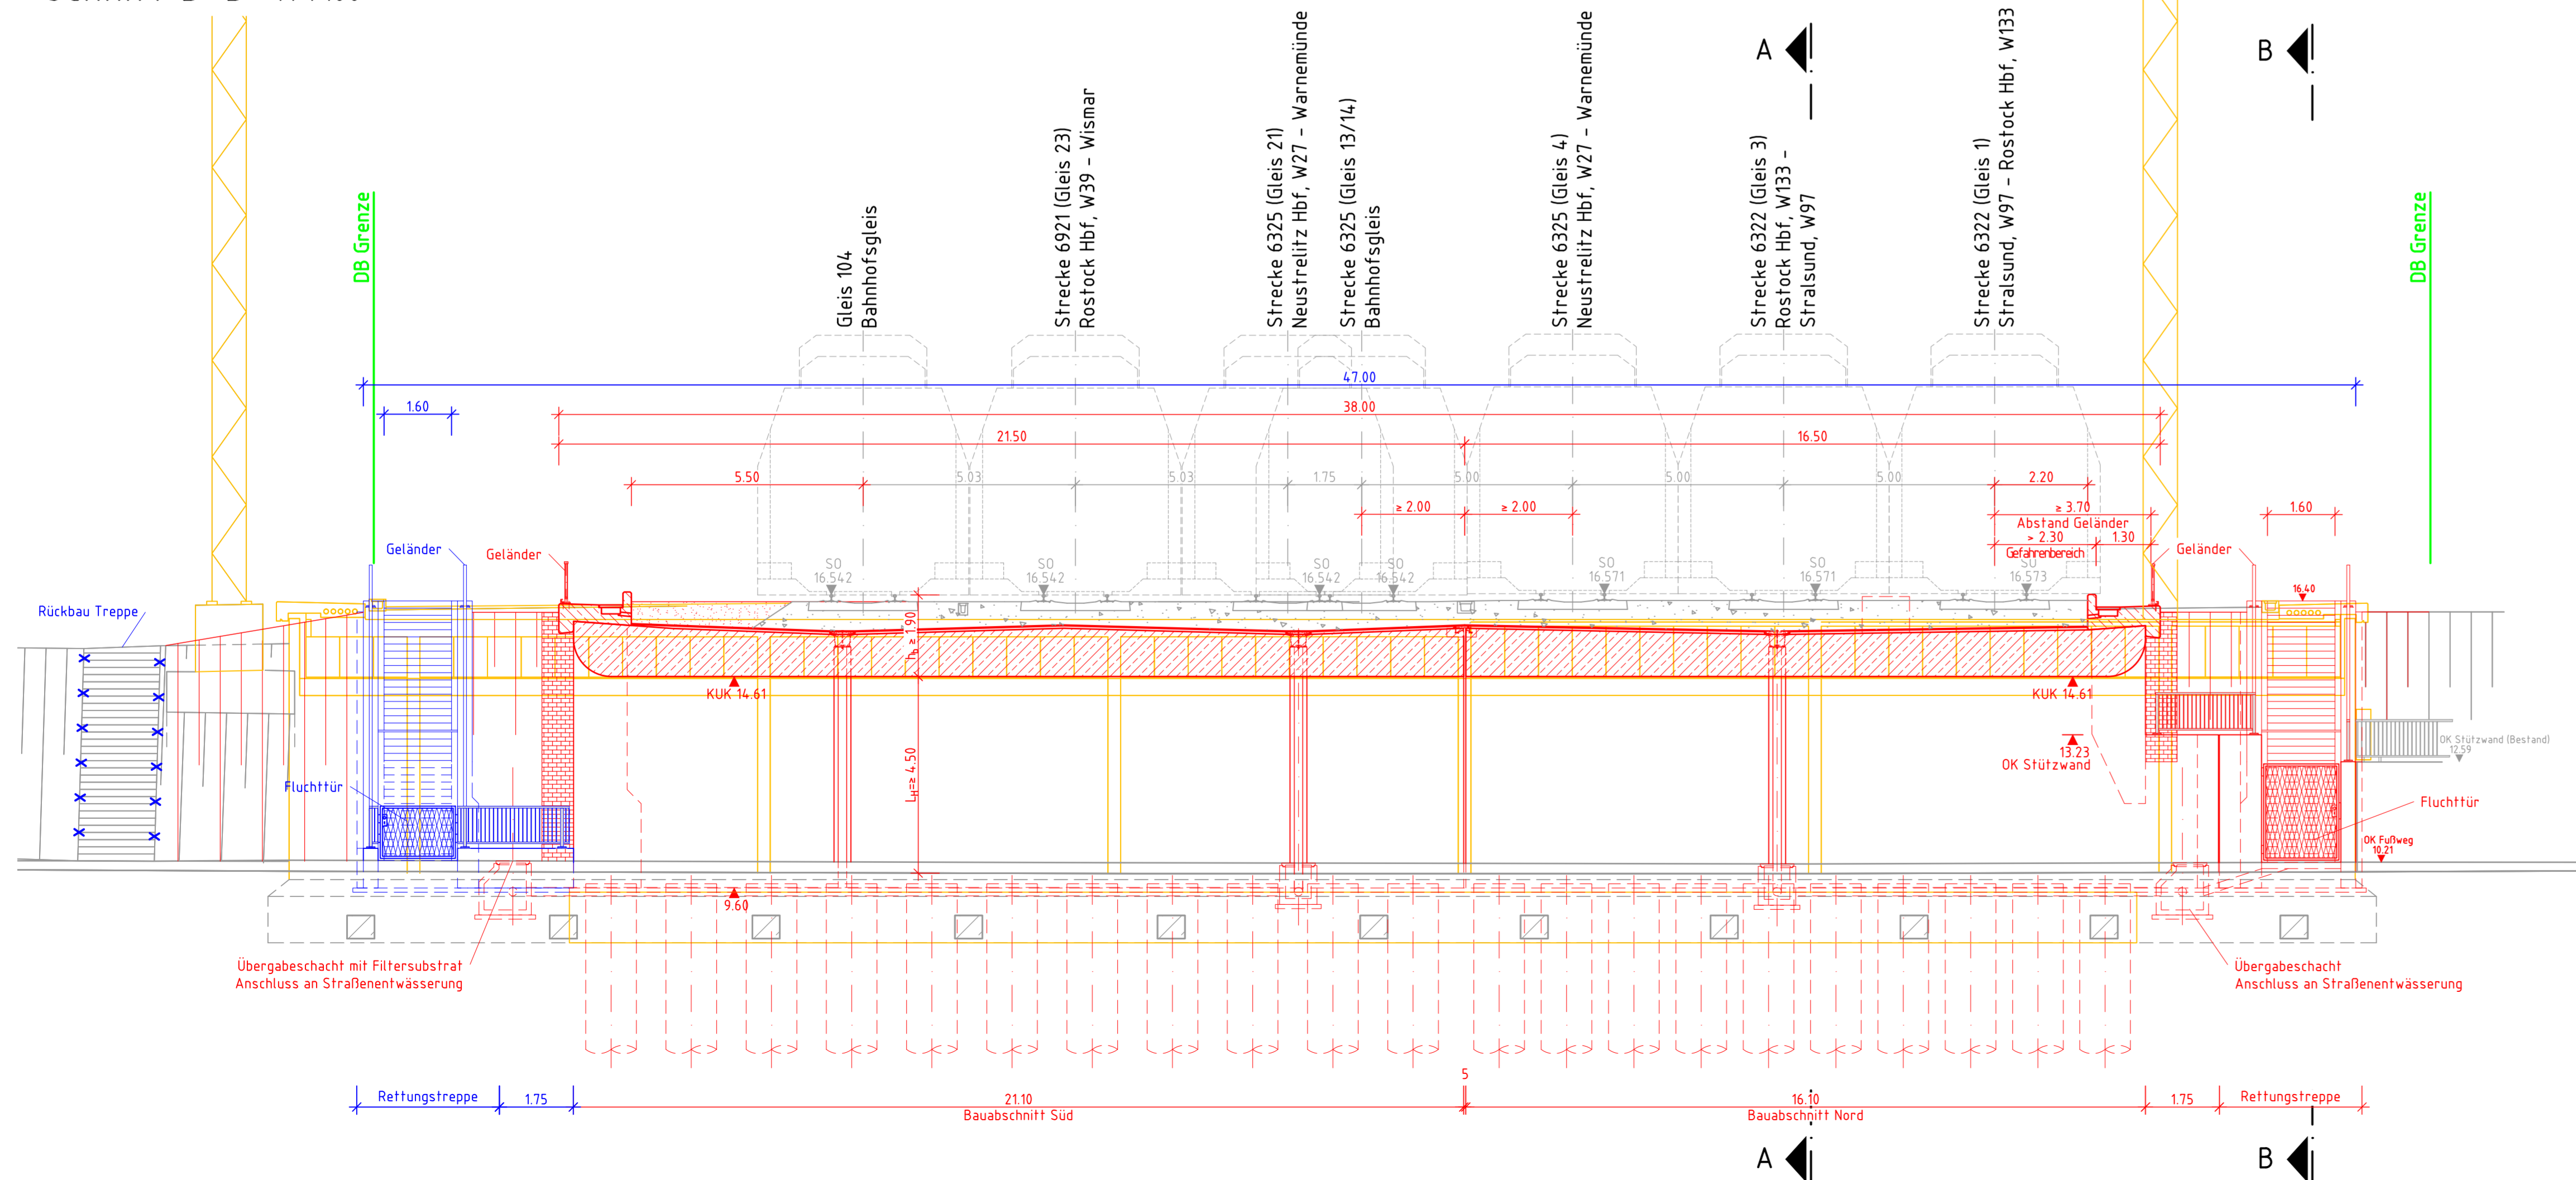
A

B

DB Grenze

Gleis 104 Bahnhofsgleis

Strecke 6921 (Gleis 23) Rostock Hbf, W39 - Wismar

Strecke 6325 (Gleis 21) Neustrelitz Hbf, W27 - Warnemünde

Strecke 6325 (Gleis 13/14) Bahnhofsgleis

Strecke 6325 (Gleis 4) Neustrelitz Hbf, W27 - Warnemünde

Strecke 6322 (Gleis 3) Rostock Hbf, W133 - Stralsund, W97

Strecke 6322 (Gleis 1) Stralsund, W97 - Rostock Hbf, W133

DB Grenze

47.00

1.60

38.00

21.50

16.50

5.50

5.03

5.03

1.75

5.00

5.00

5.00

2.20

≥ 2.00

≥ 2.00

≥ 3.70

Abstand Geländer

> 2.30

1.30

Gefahrenbereich

1.60

Geländer

Geländer

Geländer

SO 16.542

SO 16.542

SO 16.542

SO 16.542

SO 16.571

SO 16.571

SO 16.573

16.40

Rückbau Treppe

$l_h \geq 1.90$

KUK 14.61

KUK 14.61

$L_H \geq 4.50$

13.23

OK Stützwand

OK Stützwand (Bestand) 12.59

Fluchttür

Fluchttür

OK Fußweg 10.21

9.60

Übergabeschacht mit Filtersubstrat
Anschluss an Straßenentwässerung

Übergabeschacht
Anschluss an Straßenentwässerung

5

Rettungstreppe

1.75

21.10
Bauabschnitt Süd

16.10
Bauabschnitt Nord

1.75

Rettungstreppe

A

B